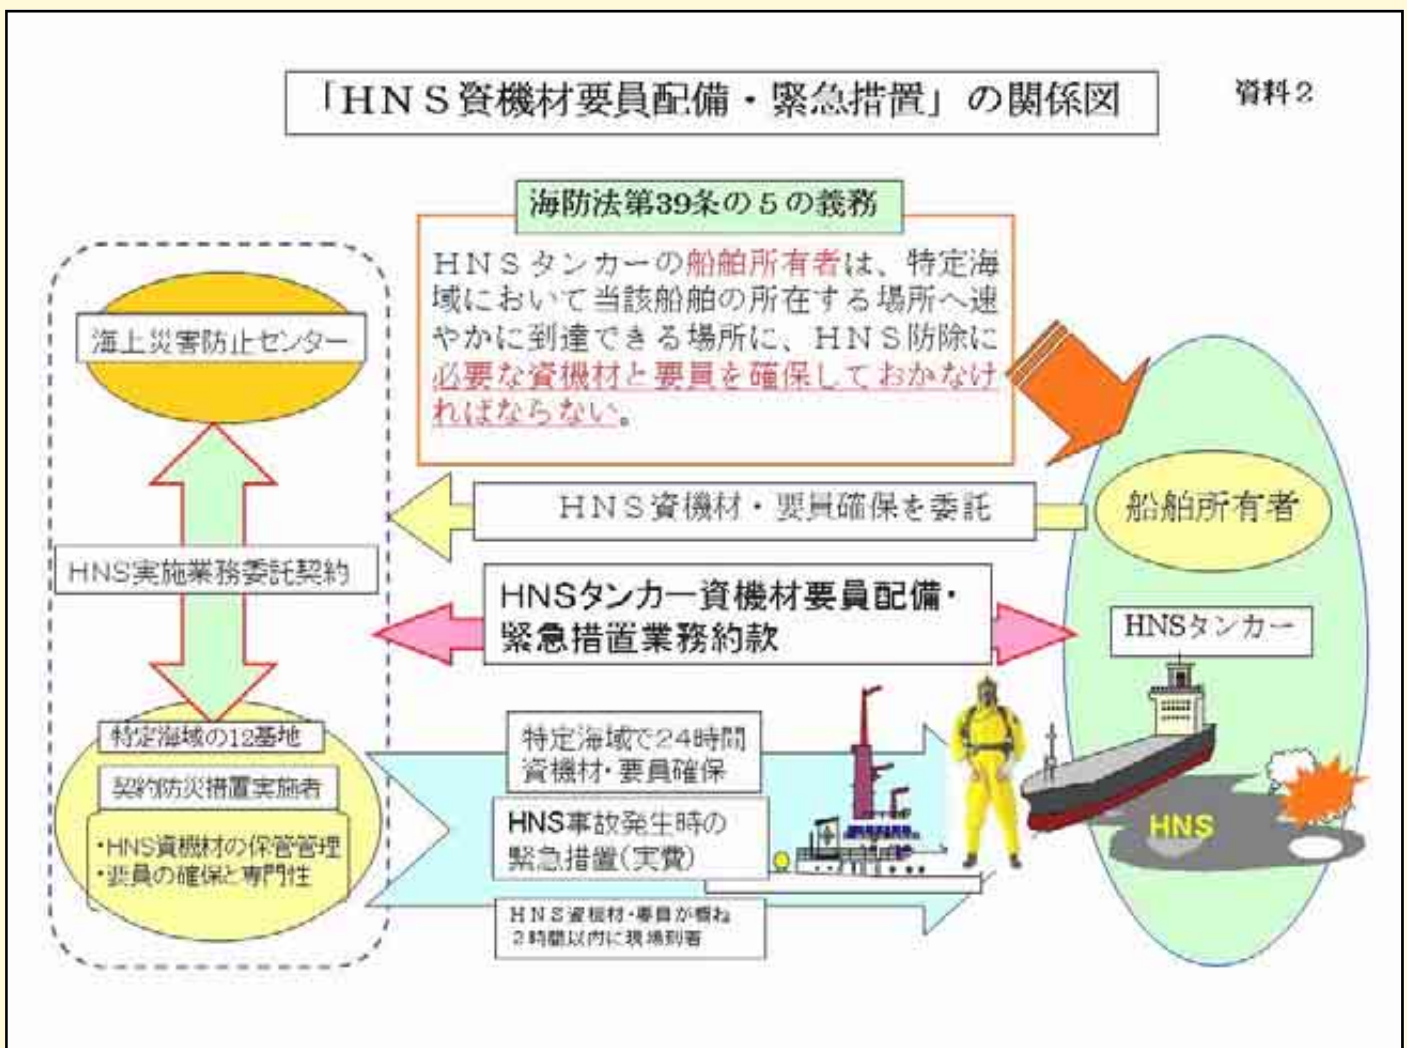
「ＨＮＳ資機材要員配備・緊急措置」の関係図

資料２

海防法第39条の５の義務

ＨＮＳタンカーの船舶所有者は、特定海域において当該船舶の所在する場所へ速やかに到達できる場所に、ＨＮＳ防除に必要な資機材と要員を確保しておかなければならない。

海上災害防止センター

ＨＮＳ資機材・要員確保を委託

船舶所有者

HNS実施業務委託契約

HNSタンカー資機材要員配備・緊急措置業務約款

HNSタンカー

特定海域の12基地

契約防災措置実施者

・HNS資機材の保管管理
・要員の確保と専門性

特定海域で２４時間資機材・要員確保

HNS事故発生時の緊急措置（実費）

ＨＮＳ資機材・要員が概ね２時間以内に現場到着

HNS